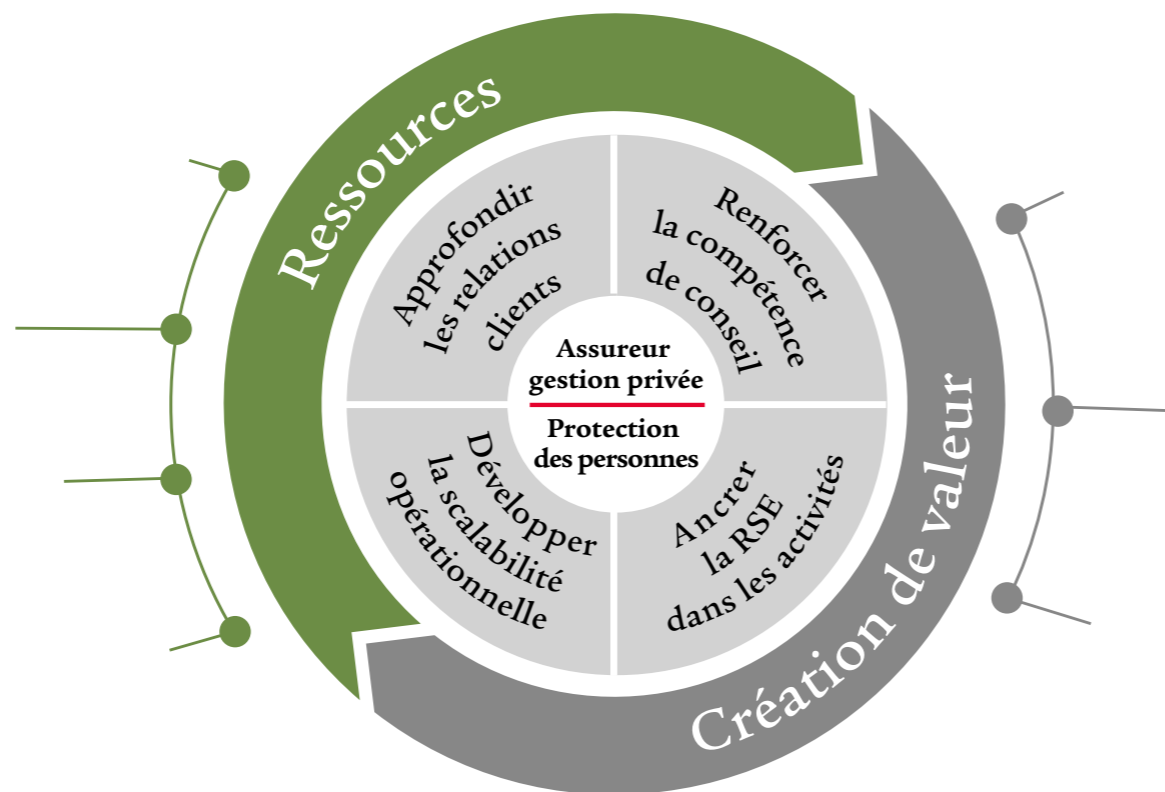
Ressources

Approfondir les relations clients

Renforcer la compétence de conseil

Assureur gestion privée

Protection des personnes

Développer la scalabilité opérationnelle

Ancrer la RSE dans les activités

Création de valeur